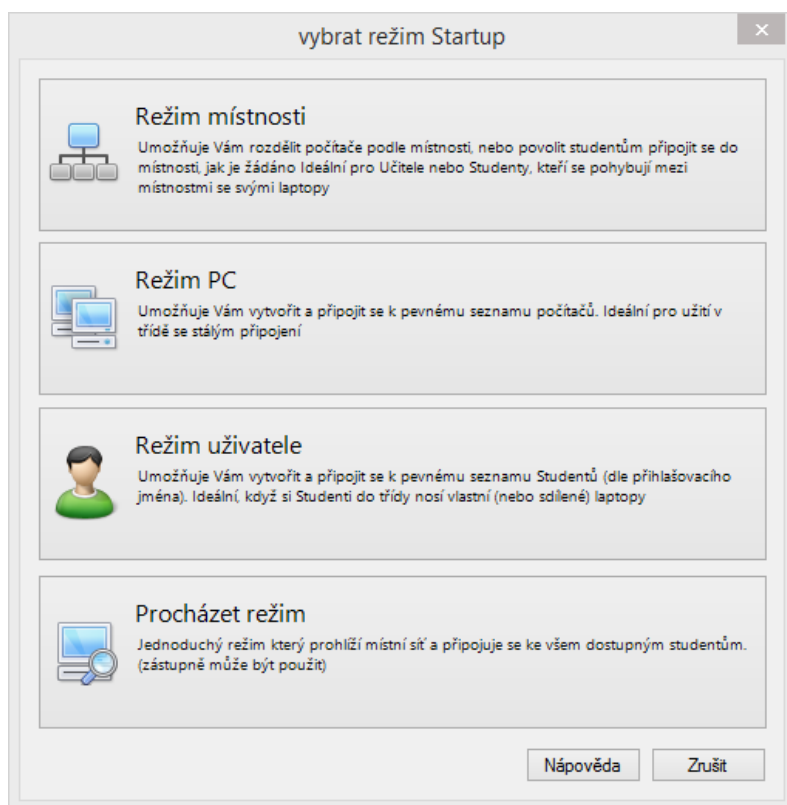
vybrat režim Startup

×

Režim místnosti

Umožňuje Vám rozdělit počítače podle místnosti, nebo povolit studentům připojit se do místnosti, jak je žádáno Ideální pro Učitele nebo Studenty, kteří se pohybují mezi místnostmi se svými laptopy

Režim PC

Umožňuje Vám vytvořit a připojit se k pevnému seznamu počítačů. Ideální pro užití v třídě se stálým připojení

Režim uživatele

Umožňuje Vám vytvořit a připojit se k pevnému seznamu Studentů (dle přihlašovacího jména). Ideální, když si Studenti do třídy nosí vlastní (nebo sdílené) laptopy

Procházet režim

Jednoduchý režim který prohlíží místní síť a připojuje se ke všem dostupným studentům. (zástupně může být použit)

Nápověda

Zrušit